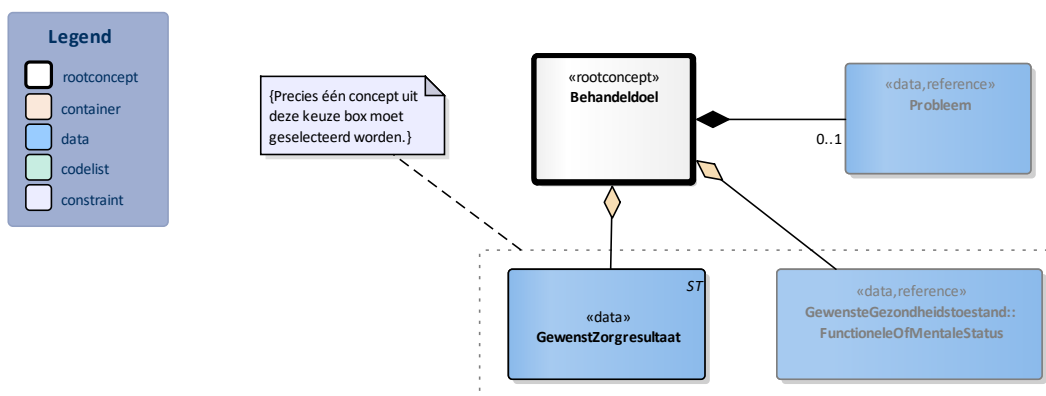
Legend
rootconcept
container
data
codelist
constraint

{Precies één concept uit deze keuze box moet geselecteerd worden.}

«rootconcept»
Behandeldoel

«data,reference»
Probleem

0..1

ST
«data»
GewenstZorgresultaat

«data,reference»
GewensteGezondheidstoestand::
FunctioneleOfMentaleStatus